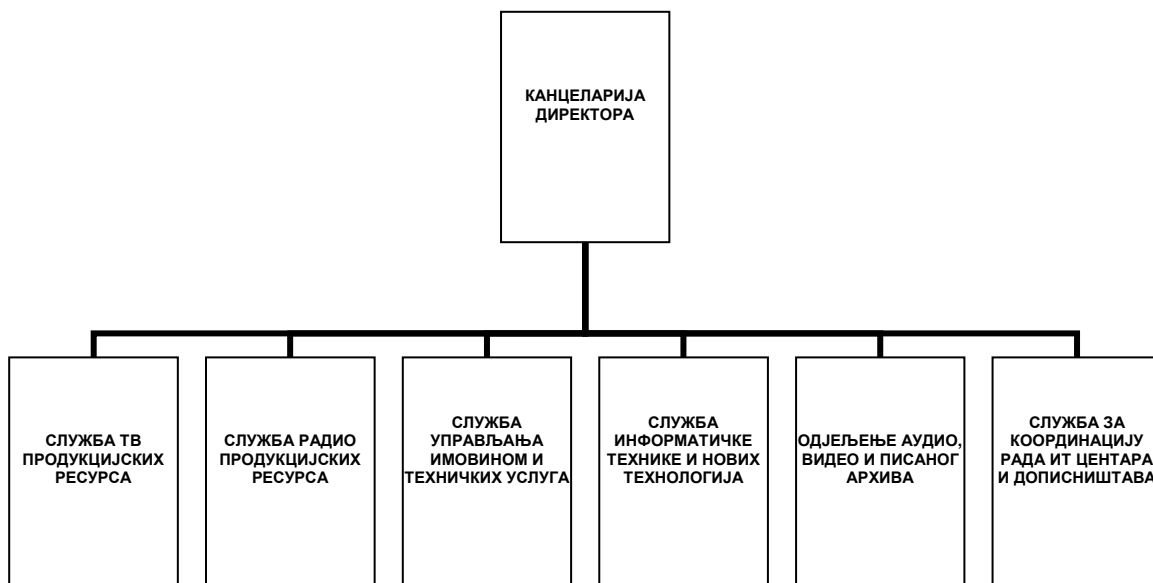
КАНЦЕЛАРИЈА ДИРЕКТОРА

СЛУЖБА ТВ ПРОДУКЦИЈСКИХ РЕСУРСА

СЛУЖБА РАДИО ПРОДУКЦИЈСКИХ РЕСУРСА

СЛУЖБА УПРАВЉАЊА ИМОВИНОМ И ТЕХНИЧКИХ УСЛУГА

СЛУЖБА ИНФОРМАТИЧКЕ ТЕХНИКЕ И НОВИХ ТЕХНОЛОГИЈА

ОДЈЕЉЕЊЕ АУДИО, ВИДЕО И ПИСАНОГ АРХИВА

СЛУЖБА ЗА КООРДИНАЦИЈУ РАДА ИТ ЦЕНТАРА И ДОПИСНИШТАВА